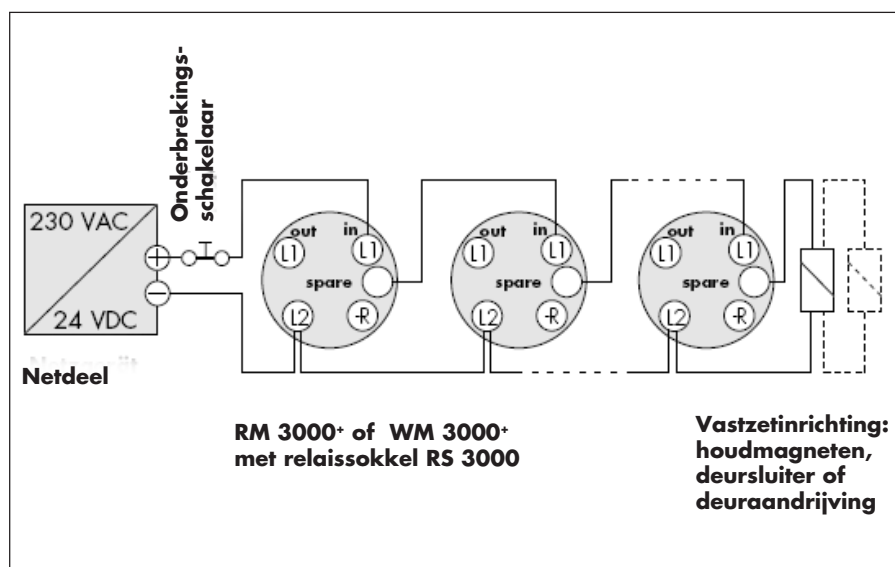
Onderbrekingsschakelaar

230 VAC

24 VDC

Netdeel

out in
L1 L1
spare
L2 -R

out in
L1 L1
spare
L2 -R

out in
L1 L1
spare
L2 -R

RM 3000⁺ of WM 3000⁺
met relaissokkel RS 3000

Vastzetinrichting:
houdmagneten,
deursluiter of
deuraandrijving